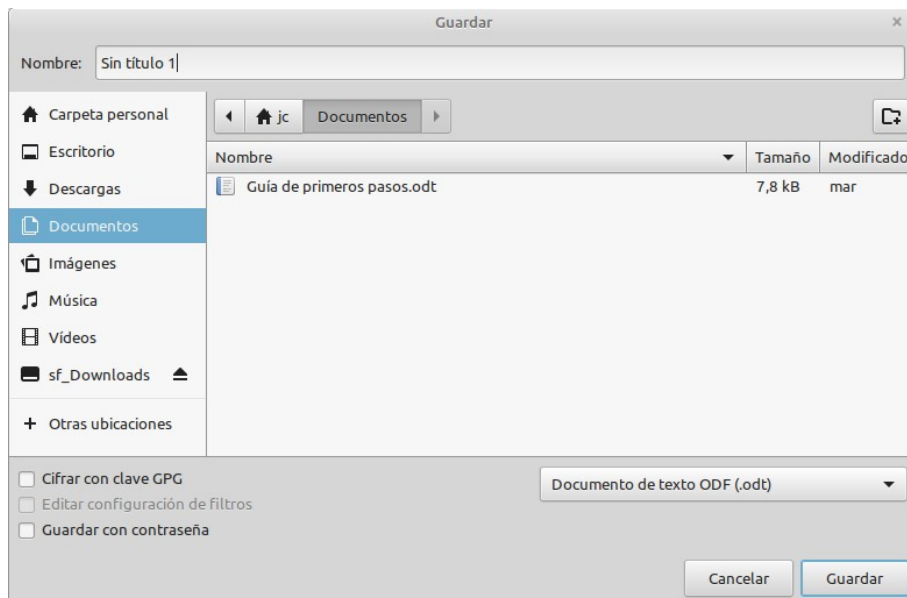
Guardar

Nombre: Sin título 1

Carpeta personal
Escritorio
Descargas
Documentos
Imágenes
Música
Vídeos
sf_Downloads
+ Otras ubicaciones

jc Documentos

| Nombre | Tamaño | Modificado |
|---|---|---|
| Guía de primeros pasos.odt | 7,8 kB | mar |

Cifrar con clave GPG
Editar configuración de filtros
Guardar con contraseña

Documento de texto ODF (.odt)

Cancelar
Guardar